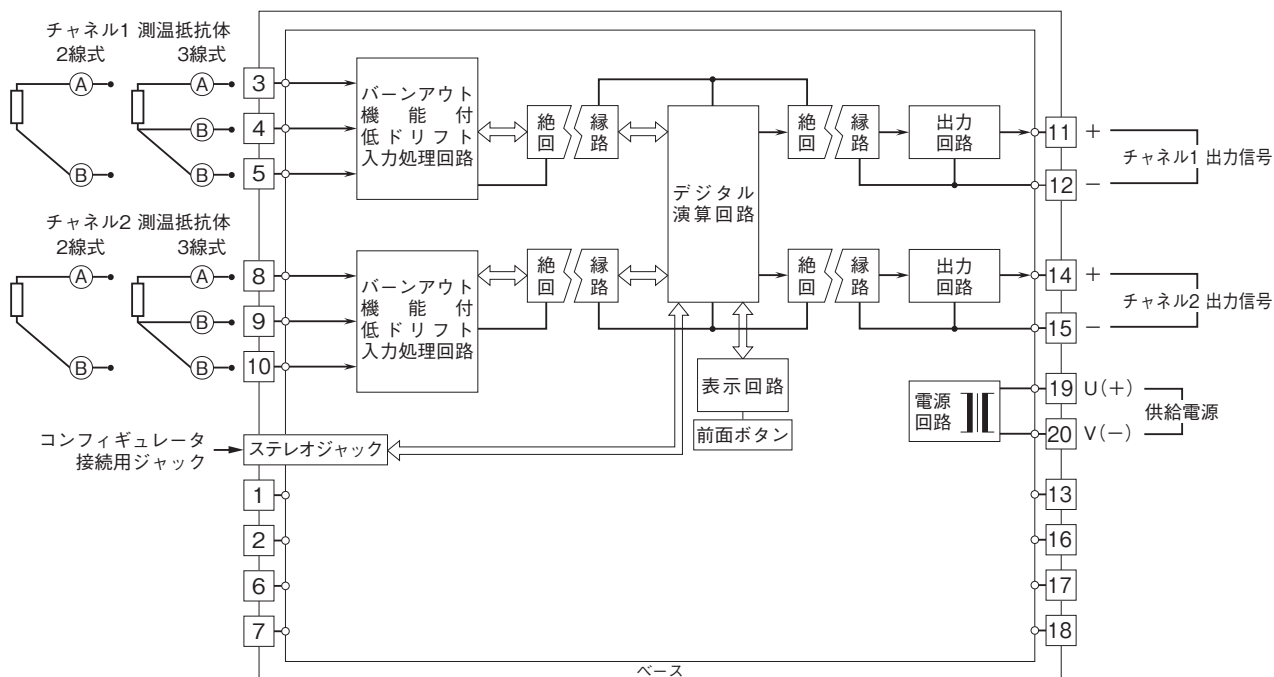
チャネル1 測温抵抗体
2線式 3線式

A B A B B

3 4 5

バーンアウト機能付低ドリフト入力処理回路

絶回 縁路

デジタル演算回路

絶回 縁路

出力回路

11 + 12 −

チャネル1 出力信号

チャネル2 測温抵抗体
2線式 3線式

A B A B B

8 9 10

バーンアウト機能付低ドリフト入力処理回路

絶回 縁路

絶回 縁路

出力回路

14 + 15 −

チャネル2 出力信号

表示回路

前面ボタン

電源回路

19 U(+)
20 V(−)

供給電源

コンフィギュレータ接続用ジャック

ステレオジャック

1 2 6 7

13 16 17 18

ベース